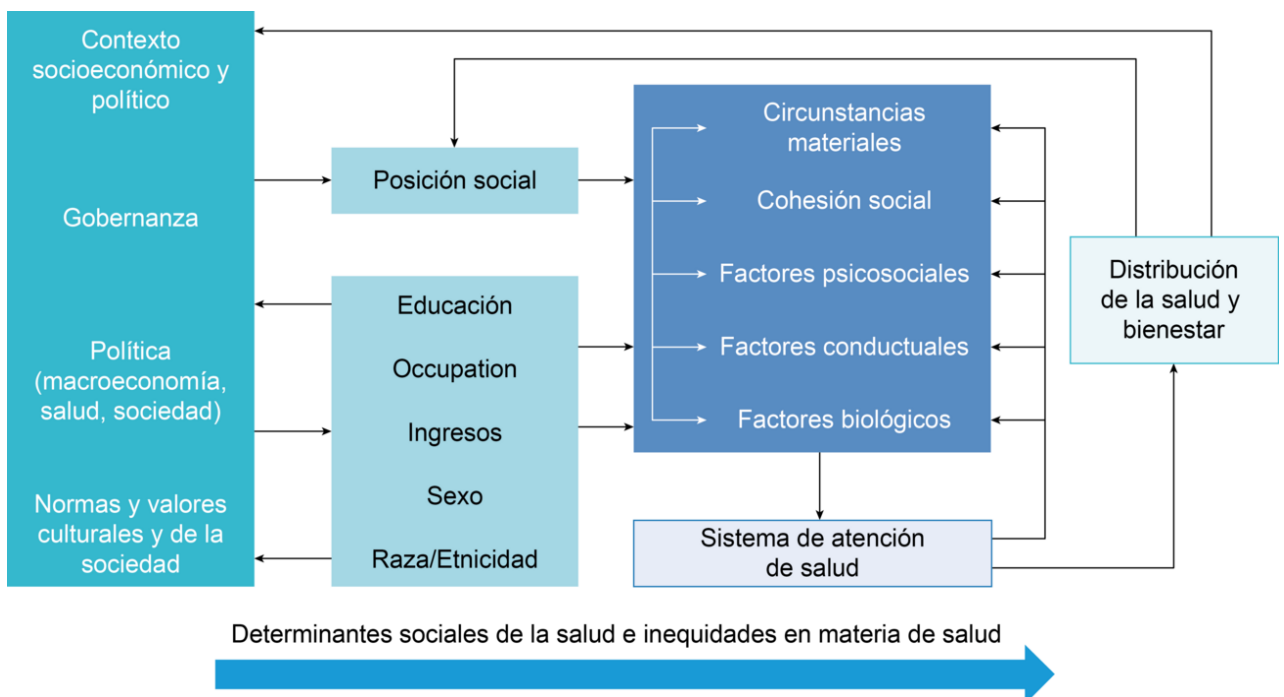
Contexto socioeconómico y político

Gobernanza

Política (macroeconomía, salud, sociedad)

Normas y valores culturales y de la sociedad

Posición social

Educación

Occupation

Ingresos

Sexo

Raza/Etnicidad

Circunstancias materiales

Cohesión social

Factores psicosociales

Factores conductuales

Factores biológicos

Sistema de atención de salud

Distribución de la salud y bienestar

Determinantes sociales de la salud e inequidades en materia de salud